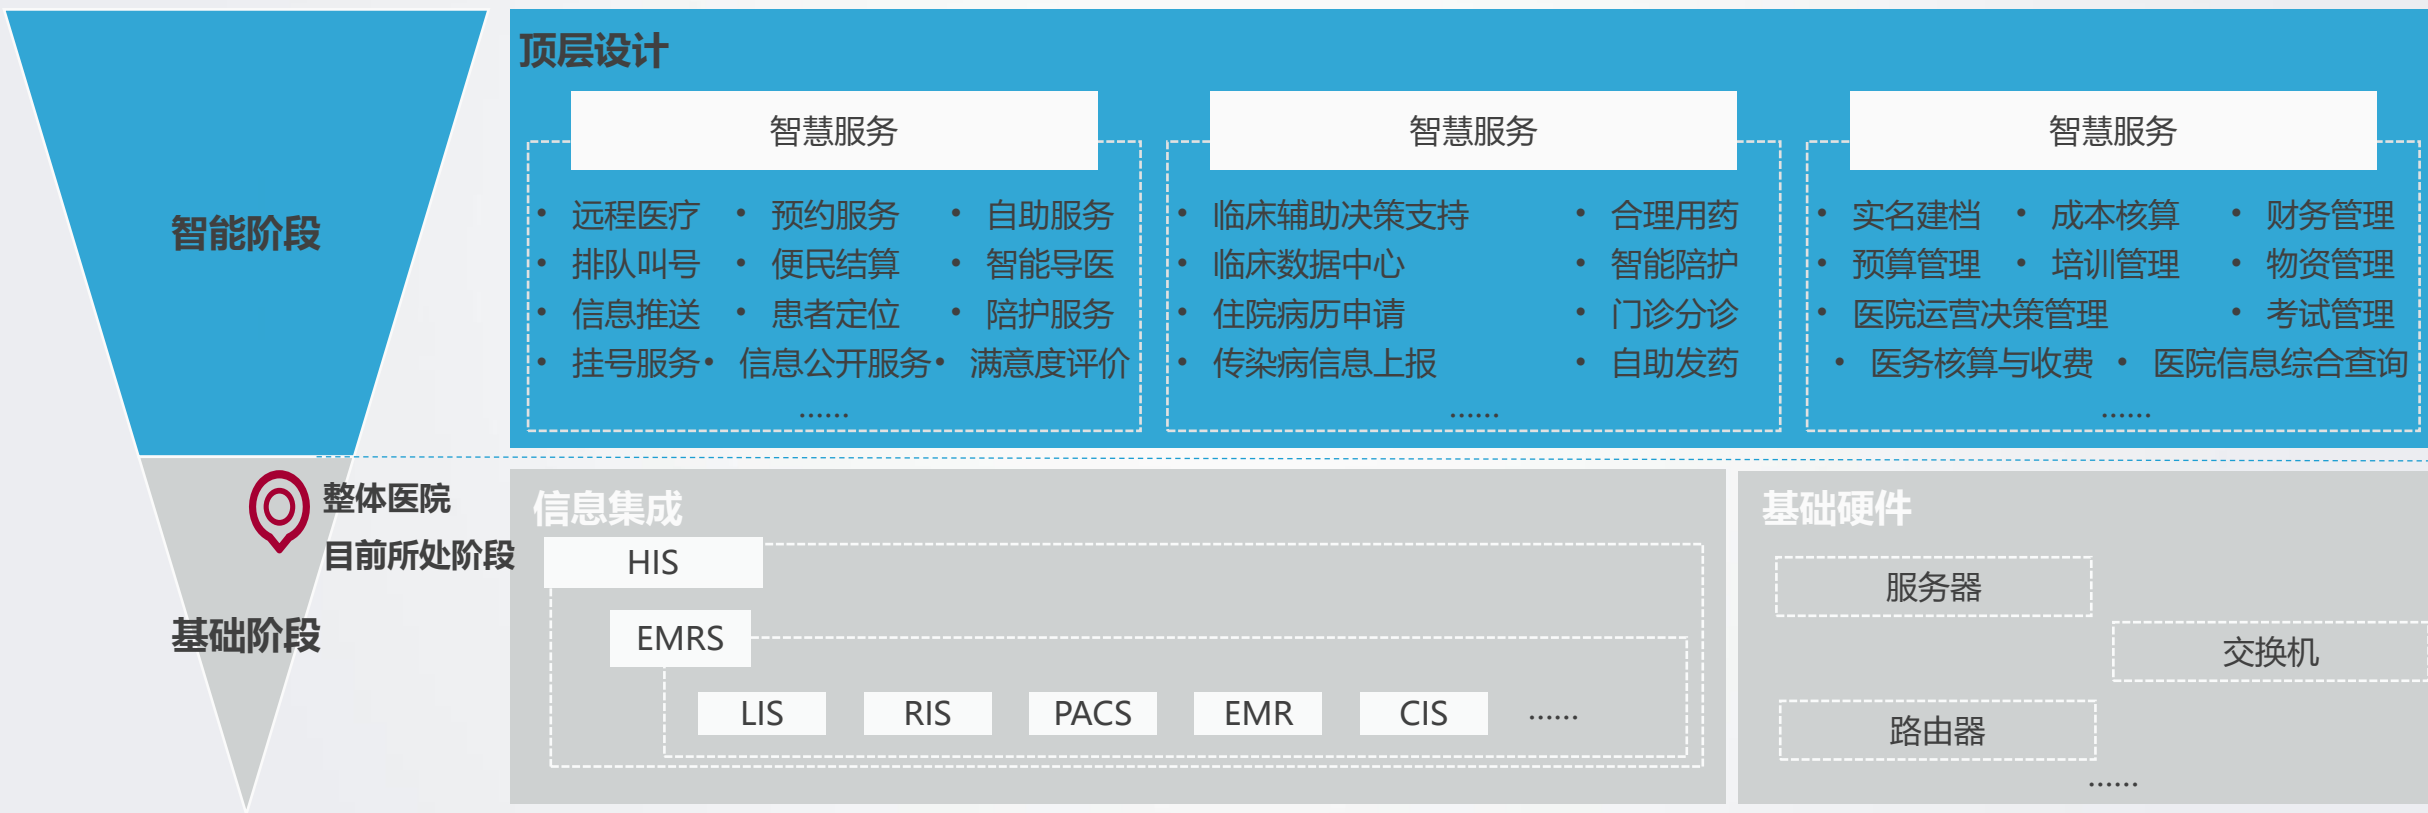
智能阶段

顶层设计

智慧服务

• 远程医疗 • 预约服务 • 自助服务
• 排队叫号 • 便民结算 • 智能导医
• 信息推送 • 患者定位 • 陪护服务
• 挂号服务 • 信息公开服务 • 满意度评价
……

智慧服务

• 临床辅助决策支持 • 合理用药
• 临床数据中心 • 智能陪护
• 住院病历申请 • 门诊分诊
• 传染病信息上报 • 自助发药
……

智慧服务

• 实名建档 • 成本核算 • 财务管理
• 预算管理 • 培训管理 • 物资管理
• 医院运营决策管理 • 考试管理
• 医务核算与收费 • 医院信息综合查询
……

整体医院
目前所处阶段

基础阶段

信息集成

HIS

EMRS

LIS RIS PACS EMR CIS ……

基础硬件

服务器

交换机

路由器

……